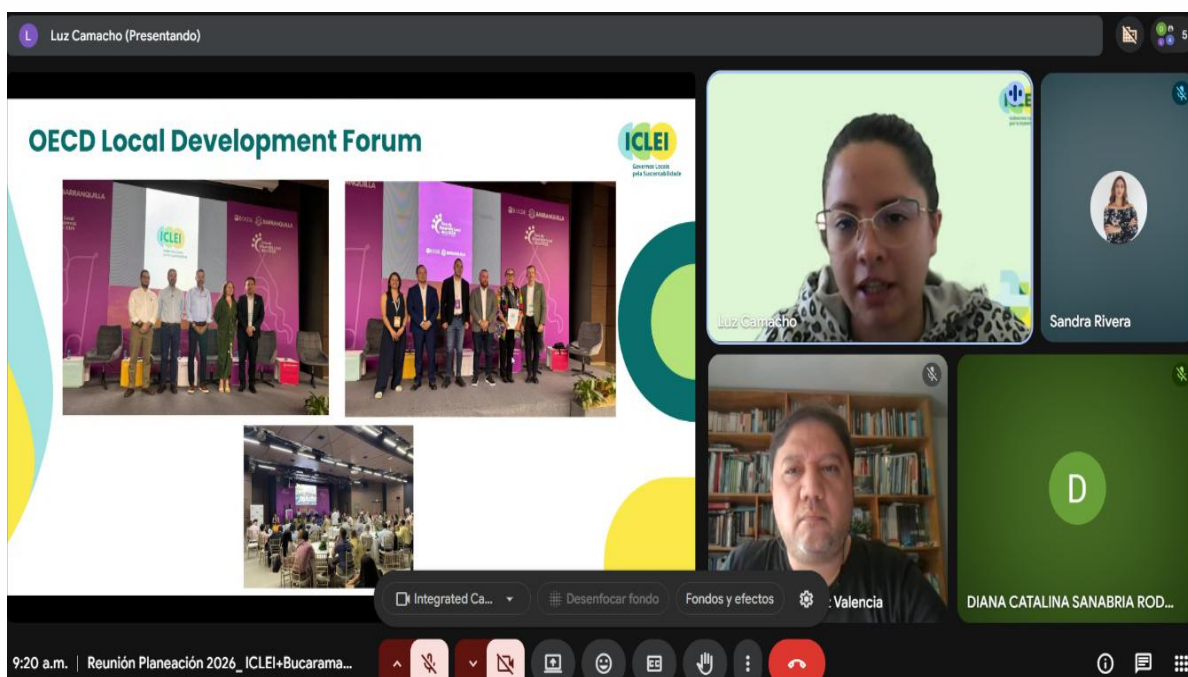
L Luz Camacho (Presentando)

5

OECD Local Development Forum

ICLEI
Governos Locais pela Sustentabilidade

BARRANQUILLA

ICLEI

Luz Camacho

Sandra Rivera

D

DIANA CATALINA SANABRIA ROD...

: Valencia

Integrated Ca...

Desenfocar fondo

Fondos y efectos

9:20 a.m. | Reunión Planeación 2026_ ICLEI+Bucarama...